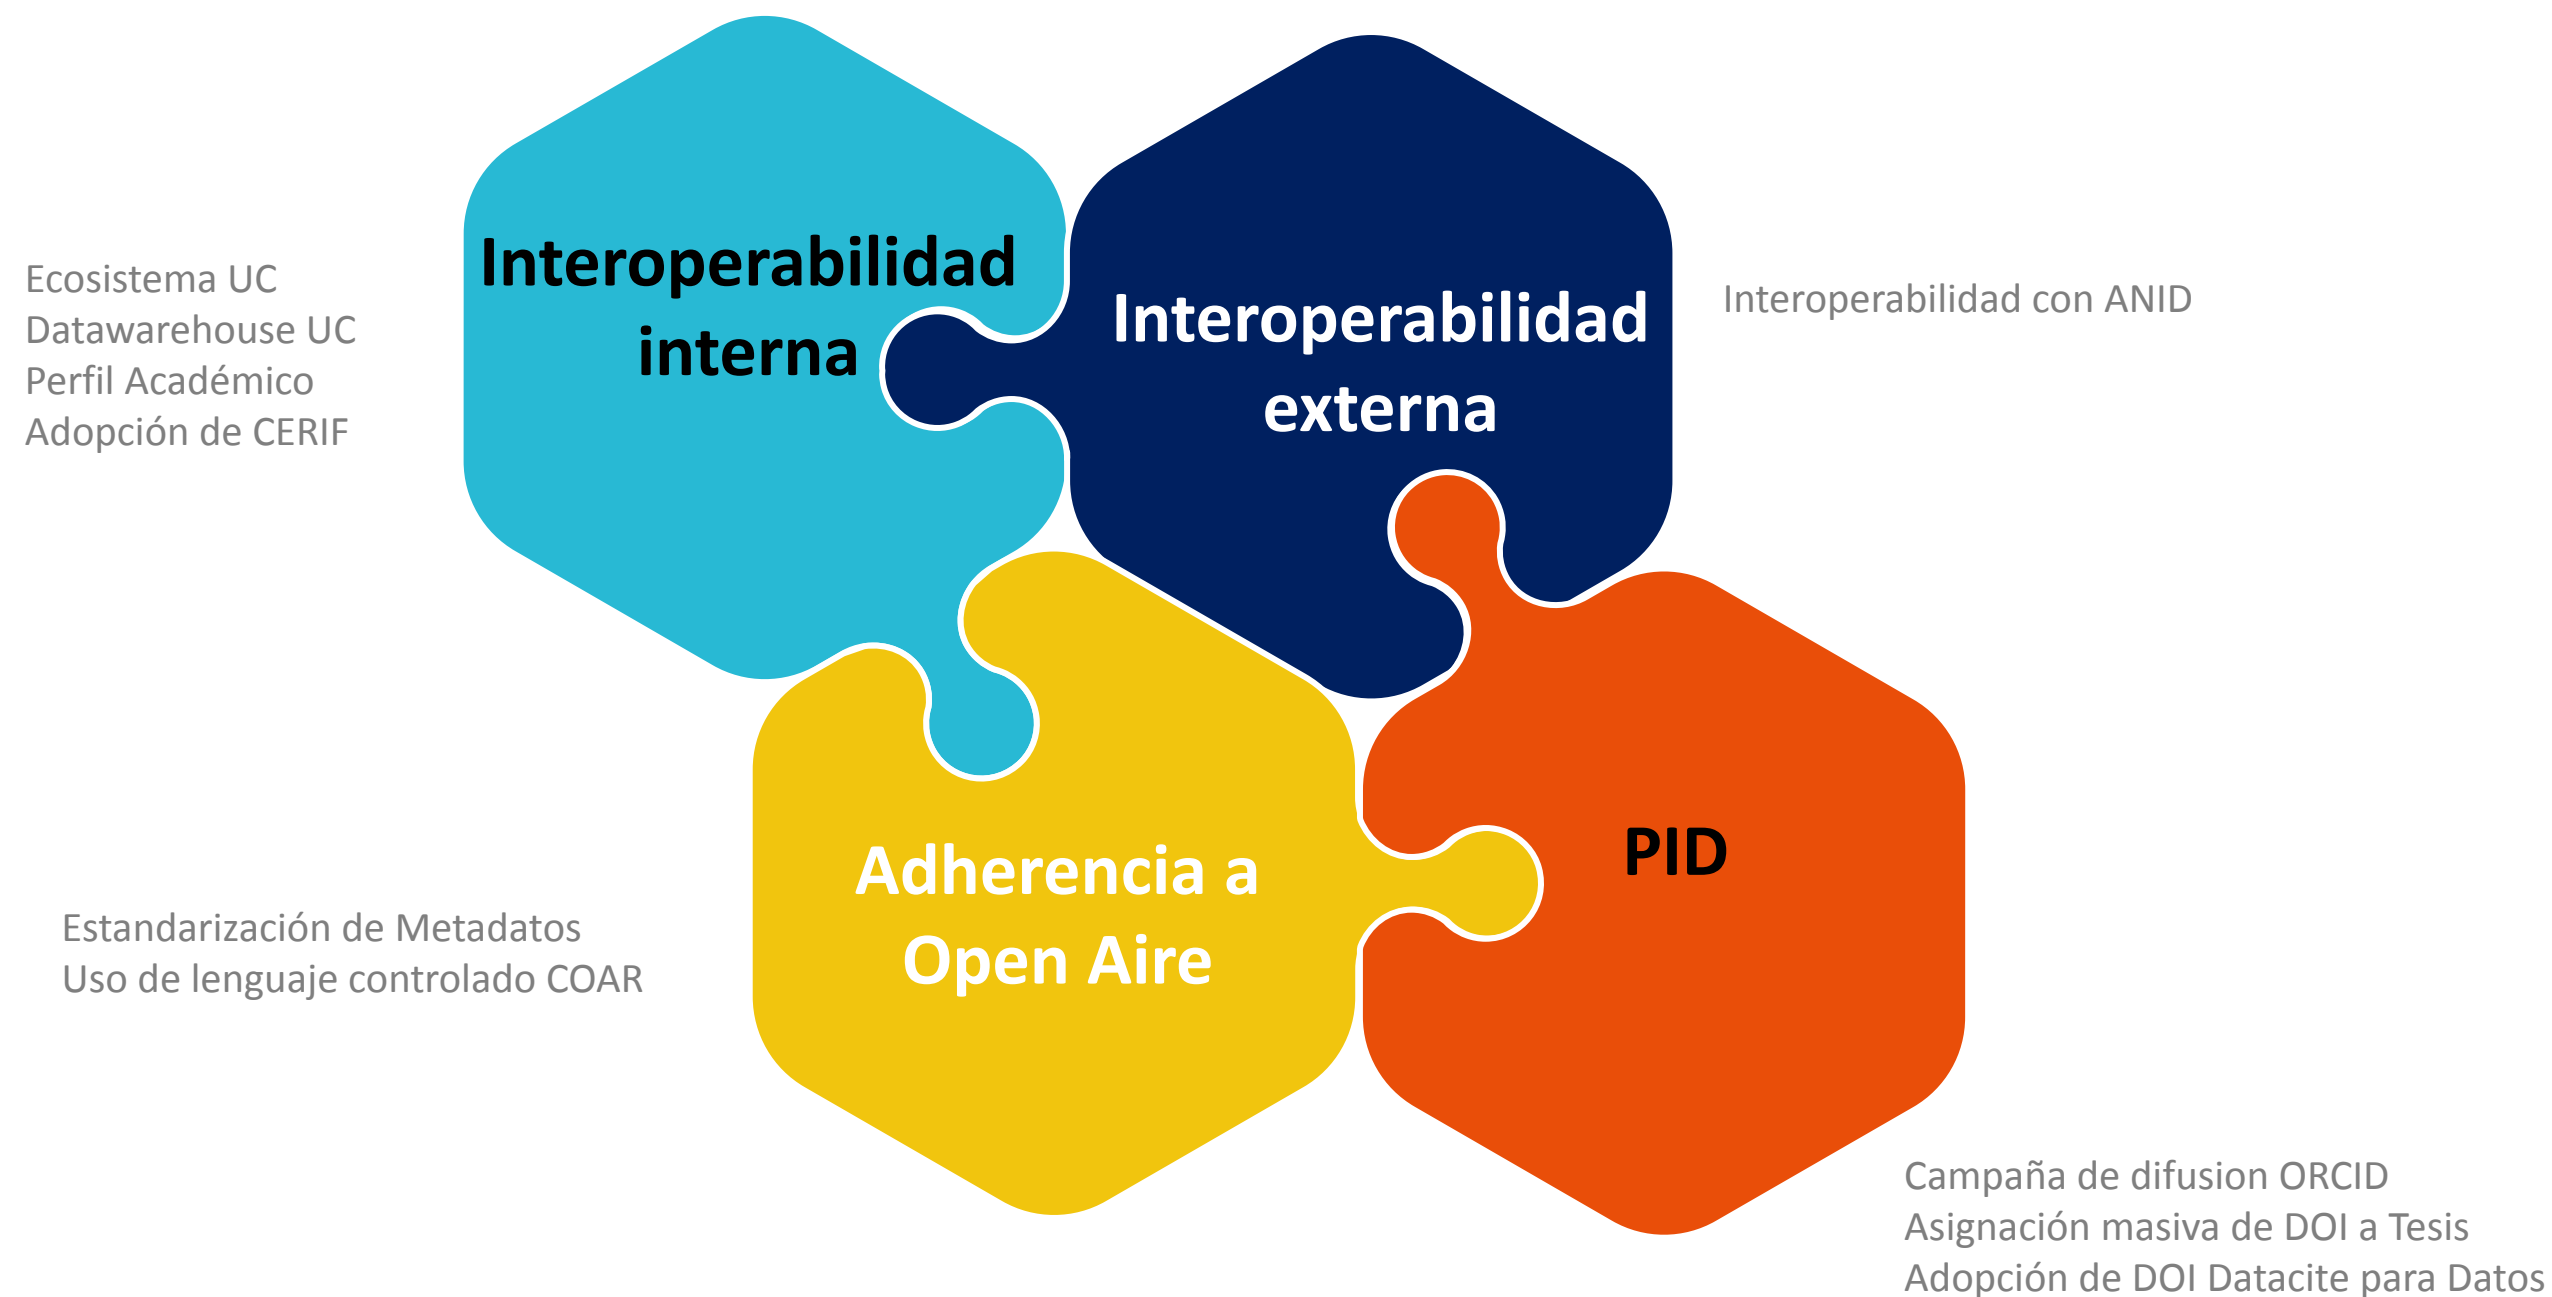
Ecosistema UC
Datawarehouse UC
Perfil Académico
Adopción de CERIF

Interoperabilidad interna

Interoperabilidad externa

Interoperabilidad con ANID

Estandarización de Metadatos
Uso de lenguaje controlado COAR

Adherencia a Open Aire

PID

Campaña de difusion ORCID
Asignación masiva de DOI a Tesis
Adopción de DOI Datacite para Datos